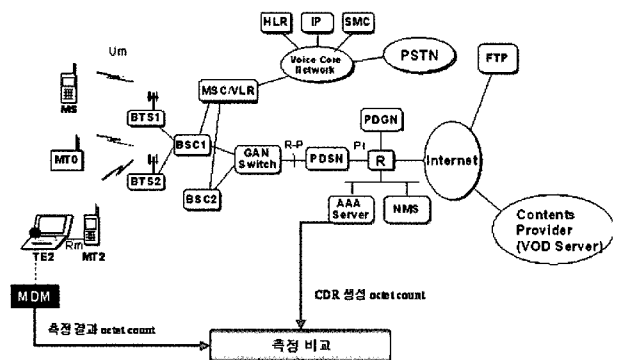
HLR
IP
SMC
Voice Core Network
PSTN
FTP
Um
MS
MSC/VLR
PDGN
BTS1
BSC1
R-P
Pi
MT0
BTS2
GAN Switch
PDSN
R
Internet
BSC2
AAA Server
NMS
Contents Provider (VOD Server)
Rm
TE2
MT2
MDM
CDR 생성 octet count
측정결과 octet count
측정 비교